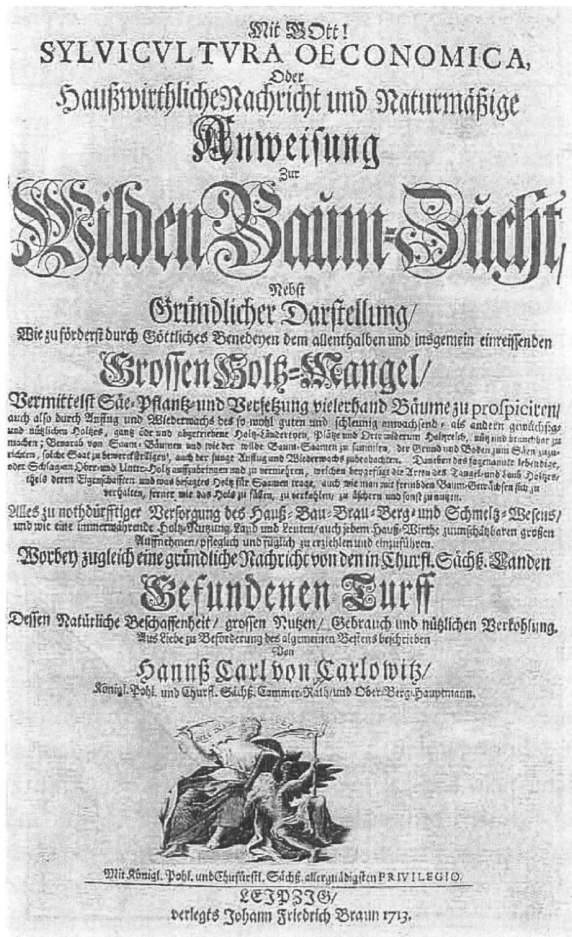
Mit GOtt!
SYLVICULTURA OECONOMICA,
Oder
Haußwirthliche Nachricht und Naturmäßige
Anweisung
Zur
Wilden Baum-Zucht/
Nebst
Gründlicher Darstellung/
Wie zu förderst durch Göttliches Benedeyen dem allenthalben und insgemein einreissenden
Grossen Holtz-Mangel/
Vermittelst Säe-Pflantz- und Versetzung vielerhand Bäume zu prospiciren/ auch also durch Anflug und Wiederwachs des so wohl guten und schlechten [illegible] als andern gewöhnlichen und nützlichen Holtzes, ganz öde und abgetriebene Holtz-Ländereyen, Plätze und Orte widerum holtzreich, nütz und brauchbar zu machen; Bevoraus von Saam-Bäumen und wie der wilde Baum-Saamen zu sammlen, der Grund und Boden zum Säen zuzurichten, solche Saat zu bewerckstelligen, auch der junge Anflug und Wiederwachs zu beobachten. Daneben das sogenannte lebendige, oder Schlag-Oder und Unter-Holtz aufzubringen und zu vermehren, welchen beygefüget die Arten des Tangel- und Laub-Holtzes, theils deren Eigenschafften und was besagtes Holtz für Saamen trage, auch wie man mit frembden Baum-Gewächsen sich zu verhalten, ferner wie das Holtz zu fällen, zu verkohlen, zu äschern und sonst zu nutzen.
Alles zu nothdürfftiger Versorgung des Hauß- Bau- Brau- Berg- und Schmeltz-Wesens/ und wie eine immerwährende Holtz-Nutzung, Land und Leuten, auch jedem Hauß-Wirthe zuunschätzbaren grossen Aufnehmen/ pfleglich und füglich zu erziehlen und einzuführen.
Worbey zugleich eine gründliche Nachricht von den in Churfl. Sächß. Landen
Gefundenen Turff
Dessen Natürliche Beschaffenheit/ grossen Nutzen/ Gebrauch und nützlichen Verkohlung.
Aus Liebe zu Beförderung des algemeinen Besten beschrieben
Von
Hannß Carl von Carlowitz/
Königl. Pohl. und Churfl. Sächß. Cammer-Rath/ und Ober-Berg-Hauptmann.

Mit Königl. Pohl. und Churfürstl. Sächß. allergnädigsten PRIVILEGIO.
LEIPZIG/
verlegts Johann Friedrich Braun 1713.